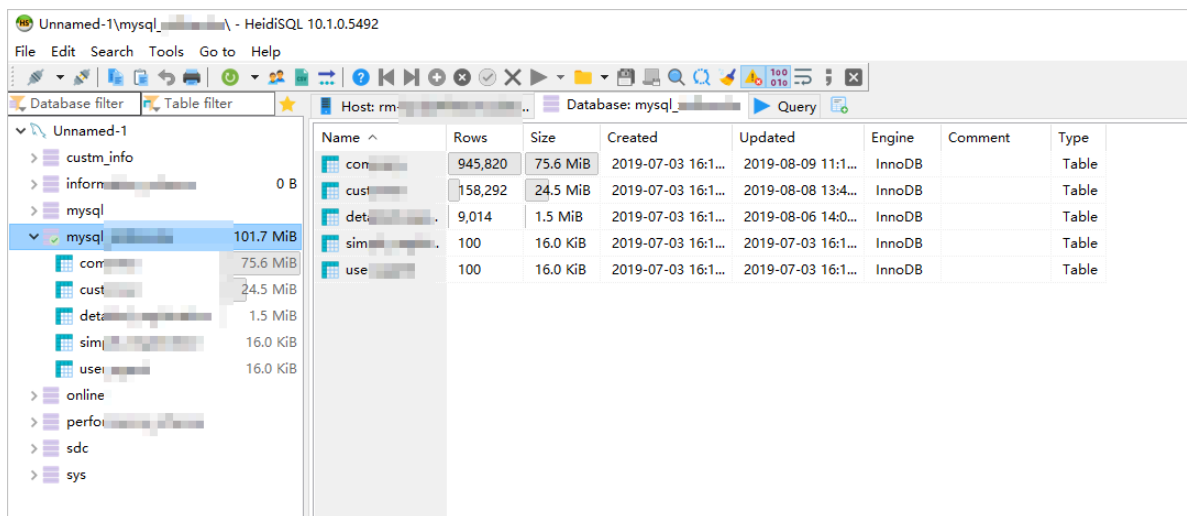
Unnamed-1\mysql_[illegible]\ - HeidiSQL 10.1.0.5492

File Edit Search Tools Go to Help

Database filter Table filter

Host: rm-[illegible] Database: mysql_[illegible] Query

Unnamed-1
custm_info
inform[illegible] 0 B
mysql
mysql_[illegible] 101.7 MiB
com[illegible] 75.6 MiB
cust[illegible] 24.5 MiB
deta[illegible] 1.5 MiB
sim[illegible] 16.0 KiB
use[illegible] 16.0 KiB
online
perfo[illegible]
sdc
sys

| Name | Rows | Size | Created | Updated | Engine | Comment | Type |
|---|---|---|---|---|---|---|---|
| com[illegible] | 945,820 | 75.6 MiB | 2019-07-03 16:1... | 2019-08-09 11:1... | InnoDB | | Table |
| cust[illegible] | 158,292 | 24.5 MiB | 2019-07-03 16:1... | 2019-08-08 13:4... | InnoDB | | Table |
| deta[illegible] | 9,014 | 1.5 MiB | 2019-07-03 16:1... | 2019-08-06 14:0... | InnoDB | | Table |
| sim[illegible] | 100 | 16.0 KiB | 2019-07-03 16:1... | 2019-07-03 16:1... | InnoDB | | Table |
| use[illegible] | 100 | 16.0 KiB | 2019-07-03 16:1... | 2019-07-03 16:1... | InnoDB | | Table |